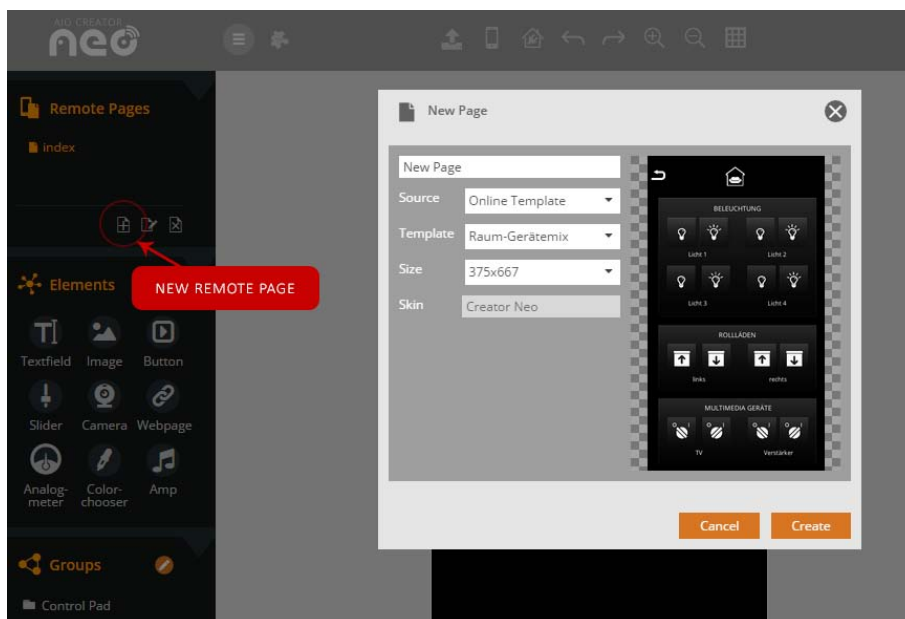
AIO CREATOR
neo

Remote Pages

index

NEW REMOTE PAGE

Elements

Textfield Image Button

Slider Camera Webpage

Analog-meter Color-chooser Amp

Groups

Control Pad

New Page

New Page

Source Online Template

Template Raum-Gerätemix

Size 375x667

Skin Creator Neo

BELEUCHTUNG

Licht 1 Licht 2

Licht 3 Licht 4

ROLLLÄDEN

links rechts

MULTIMEDIA GERÄTE

TV Verstärker

Cancel Create